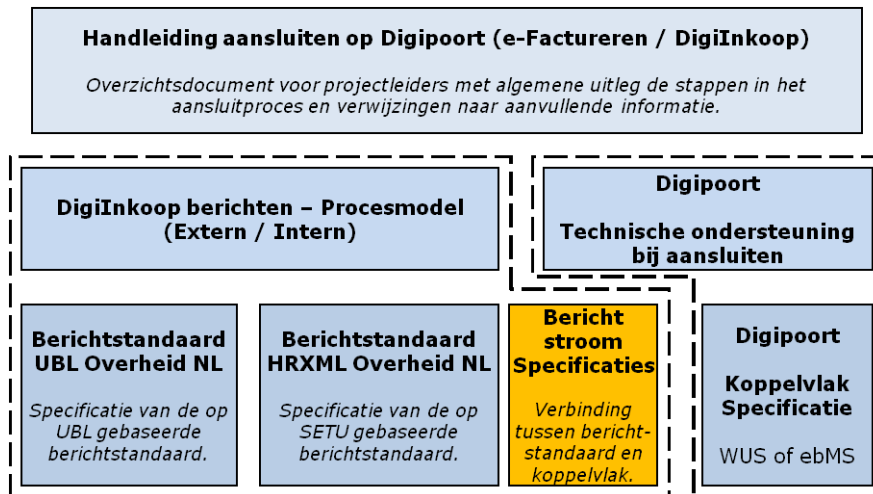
Handleiding aansluiten op Digipoort (e-Factureren / DigiInkoop)

Overzichtsdocument voor projectleiders met algemene uitleg de stappen in het aansluitproces en verwijzingen naar aanvullende informatie.

DigiInkoop berichten – Procesmodel (Extern / Intern)

Digipoort

Technische ondersteuning bij aansluiten

Berichtstandaard UBL Overheid NL

Specificatie van de op UBL gebaseerde berichtstandaard.

Berichtstandaard HRXML Overheid NL

Specificatie van de op SETU gebaseerde berichtstandaard.

Bericht stroom Specificaties

Verbinding tussen berichtstandaard en koppelvlak.

Digipoort

Koppelvlak Specificatie

WUS of ebMS